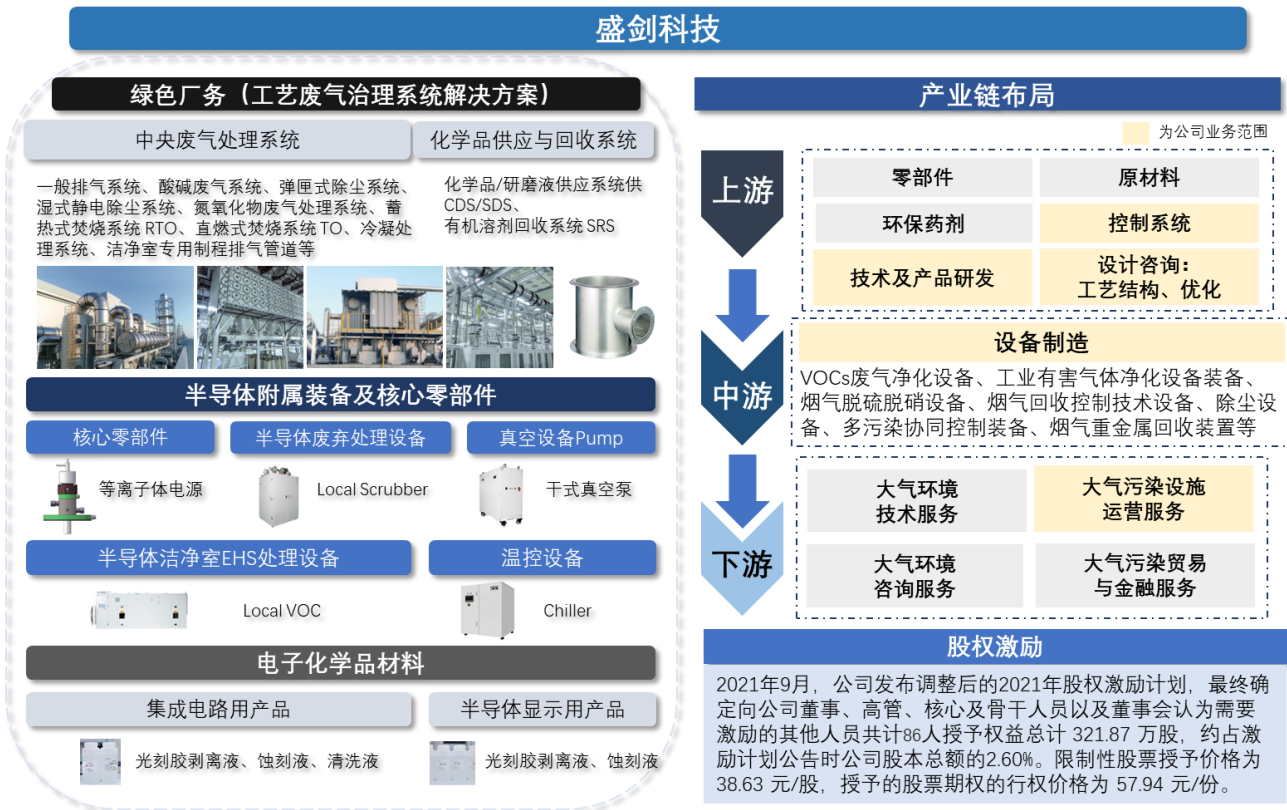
盛剑科技

绿色厂务（工艺废气治理系统解决方案）

中央废气处理系统

化学品供应与回收系统

一般排气系统、酸碱废气系统、弹匣式除尘系统、湿式静电除尘系统、氮氧化物废气处理系统、蓄热式焚烧系统 RTO、直燃式焚烧系统 TO、冷凝处理系统、洁净室专用制程排气管道等

化学品/研磨液供应系统供 CDS/SDS、有机溶剂回收系统 SRS

半导体附属装备及核心零部件

核心零部件

半导体废弃处理设备

真空设备Pump

等离子体电源

Local Scrubber

干式真空泵

半导体洁净室EHS处理设备

温控设备

Local VOC

Chiller

电子化学品材料

集成电路用产品

半导体显示用产品

光刻胶剥离液、蚀刻液、清洗液

光刻胶剥离液、蚀刻液

产业链布局

为公司业务范围

上游

零部件

原材料

环保药剂

控制系统

技术及产品研发

设计咨询：工艺结构、优化

中游

设备制造

VOCs废气净化设备、工业有害气体净化设备装备、烟气脱硫脱硝设备、烟气回收控制技术设备、除尘设备、多污染协同控制装备、烟气重金属回收装置等

下游

大气环境技术服务

大气污染设施运营服务

大气环境咨询服务

大气污染贸易与金融服务

股权激励

2021年9月，公司发布调整后的2021年股权激励计划，最终确定向公司董事、高管、核心及骨干人员以及董事会认为需要激励的其他人员共计86人授予权益总计 321.87 万股，约占激励计划公告时公司股本总额的2.60%。限制性股票授予价格为 38.63 元/股，授予的股票期权的行权价格为 57.94 元/份。